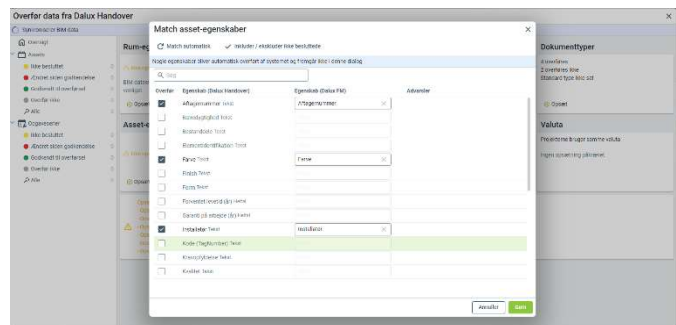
Overfør data fra Dalux Handover

Synkroniser BIM-data

Overblik

Assets

Ikke besluttet

Ændret siden godkendelse

Godkendt til overførsel

Overfør ikke

Alle

Opgaveevner

Ikke besluttet

Ændret siden godkendelse

Godkendt til overførsel

Overfør ikke

Alle

Rum-e

Asset-e

Match asset-egenskaber

Match automatisk

Inkluder / ekskluder ikke besluttede

Nogle egenskaber bliver automatisk overført af systemet og fremgår ikke i denne dialog

Søg

| Overfør | Egenskab (Dalux Handover) | Egenskab (Dalux FM) | Advarsler |
|---|---|---|---|
| ☑ | Aftagernummer Tekst | Aftagernummer | |
| ☐ | Bestandighed Tekst | | |
| ☐ | Bestanddele Tekst | | |
| ☐ | Elementidentifikation Tekst | | |
| ☑ | Farve Tekst | Farve | |
| ☐ | Finish Tekst | | |
| ☐ | Form Tekst | | |
| ☐ | Forventet levetid (år) Heltal | | |
| ☐ | Garanti på arbejde (år) Heltal | | |
| ☑ | Installatør Tekst | Installatør | |
| ☐ | Kode (TagNumber) Tekst | | |
| ☐ | Klassifikation Tekst | | |
| ☐ | Kvalitet Tekst | | |

Annuller

Gem

Dokumenttyper

Standard type ikke sat

Opsæt

Valuta

Projekterne bruger samme valuta

Ingen opsætning påkrævet